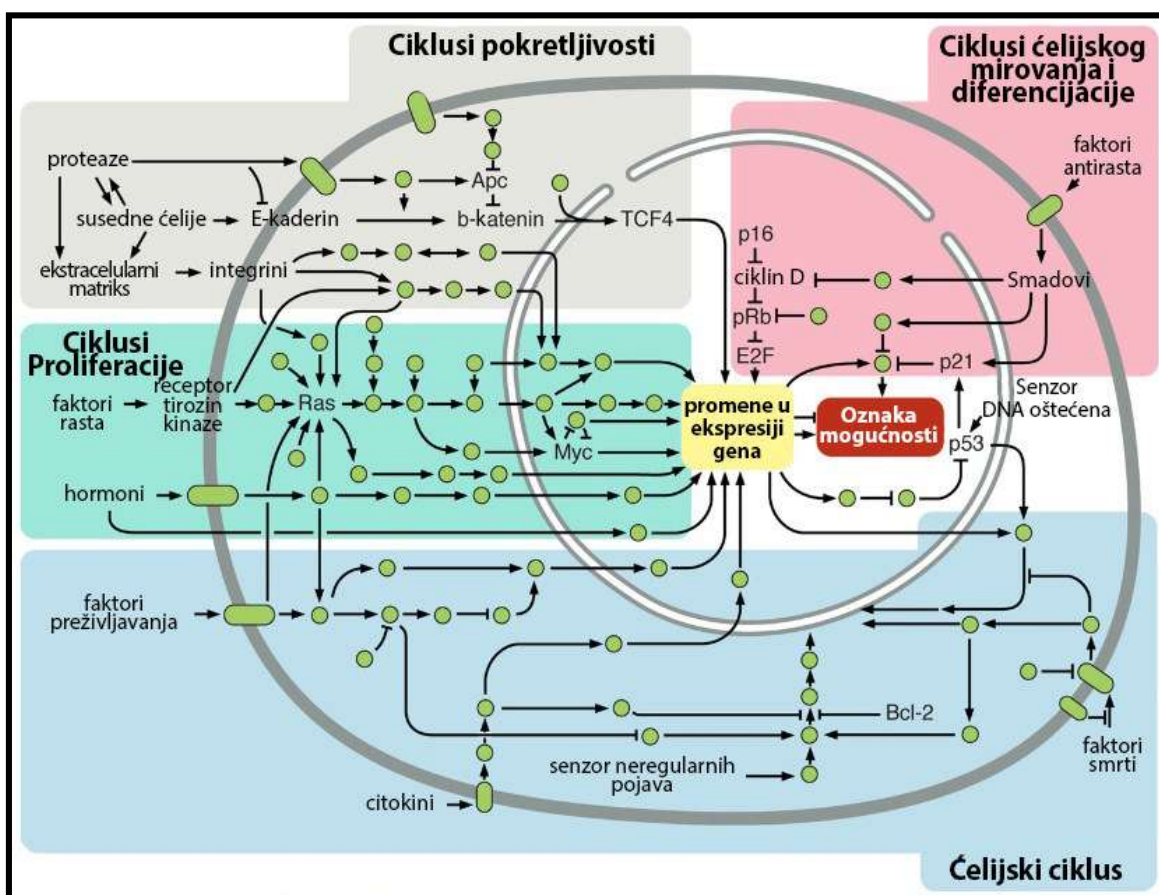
Ciklusi pokretljivosti

Ciklusi ćelijskog mirovanja i diferencijacije

proteaze
susedne ćelije
E-kaderin
Apc
b-katenin
TCF4
ekstracelularni matriks
integrini

faktori antirasta
p16
ciklin D
Smadovi
pRb
E2F
p21

Ciklusi Proliferacije
faktori rasta
receptor tirozin kinaze
Ras
Myc
promene u ekspresiji gena
Oznaka mogućnosti
Senzor DNA oštećena
p53
hormoni

faktori preživljavanja
Bcl-2
senzor neregularnih pojava
citokini
faktori smrti

Ćelijski ciklus